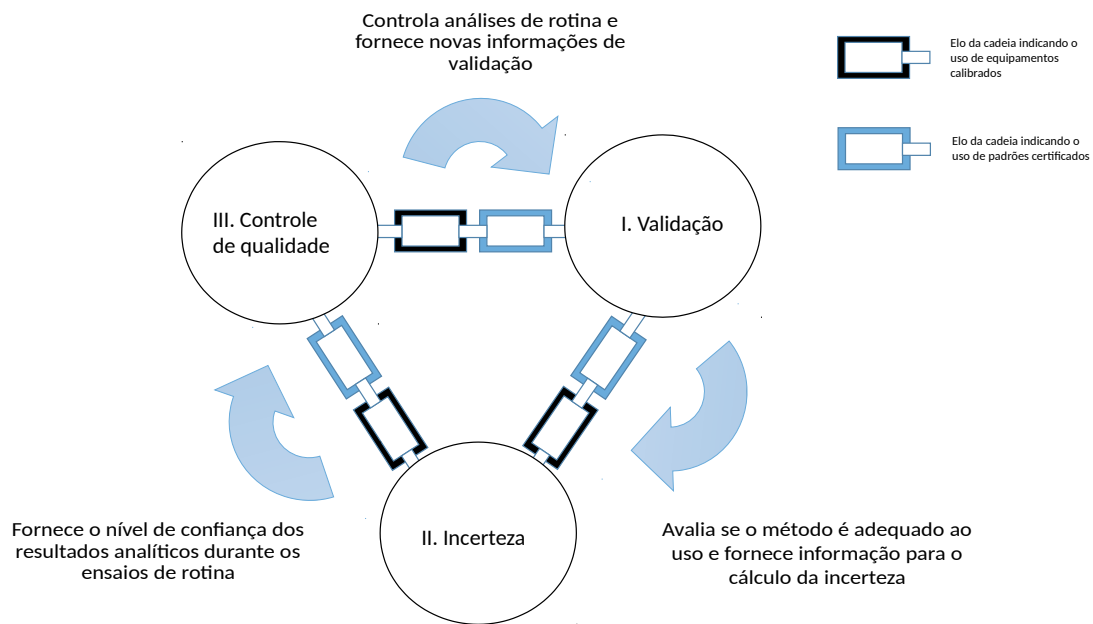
Controla análises de rotina e fornece novas informações de validação

Elo da cadeia indicando o uso de equipamentos calibrados

Elo da cadeia indicando o uso de padrões certificados

III. Controle de qualidade

I. Validação

II. Incerteza

Fornece o nível de confiança dos resultados analíticos durante os ensaios de rotina

Avalia se o método é adequado ao uso e fornece informação para o cálculo da incerteza